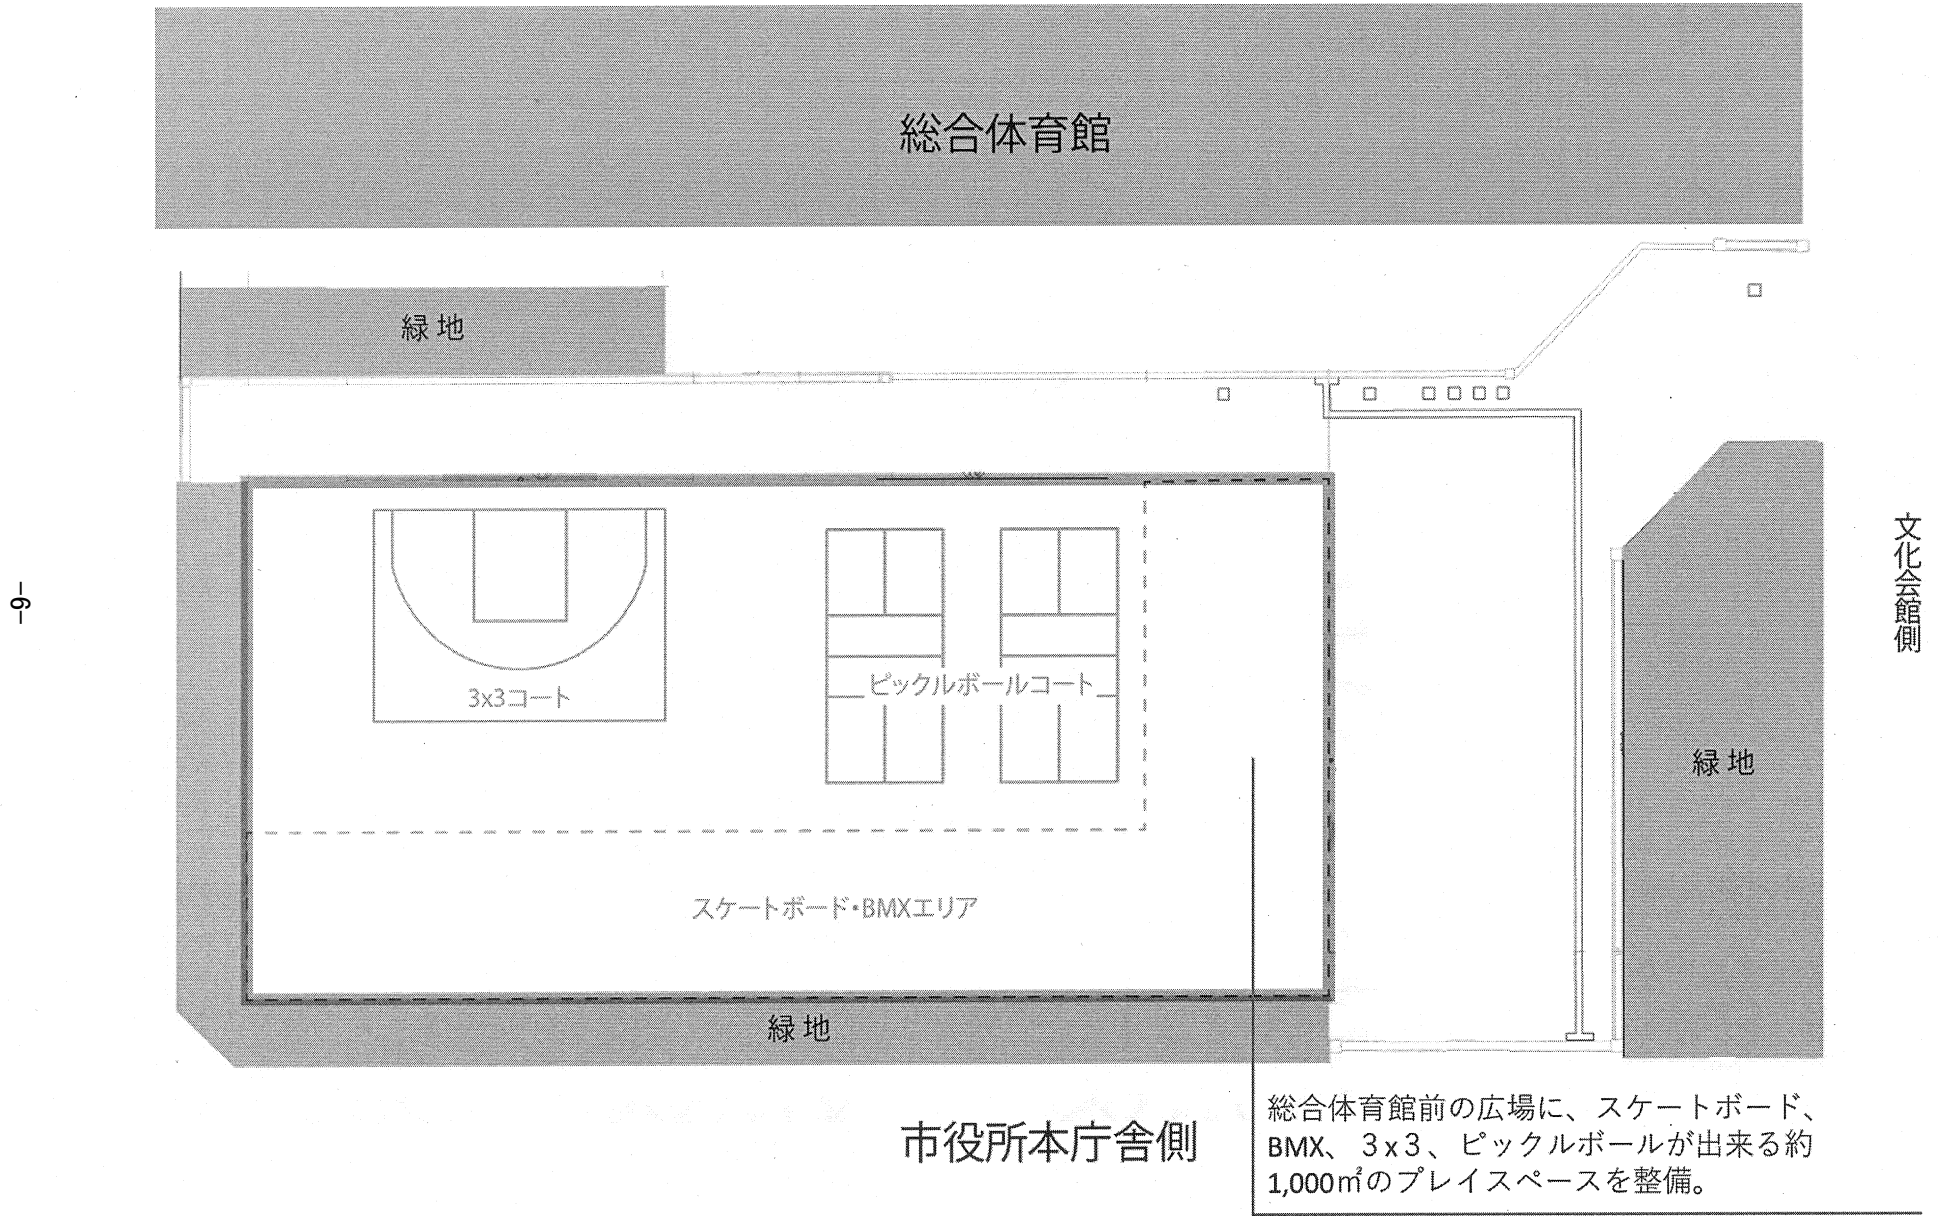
総合体育館

緑地

3x3コート

ピックルボールコート

スケートボード・BMXエリア

緑地

緑地

文化会館側

–9–

市役所本庁舎側

総合体育館前の広場に、スケートボード、BMX、3x3、ピックルボールが出来る約1,000㎡のプレイスペースを整備。